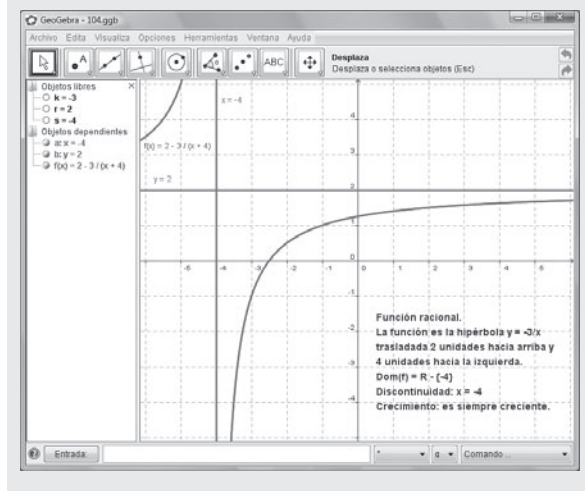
GeoGebra - 104.ggb

Archivo Edita Visualiza Opciones Herramientas Ventana Ayuda

Desplaza
Desplaza o selecciona objetos (Esc)

Objetos libres
k = -3
r = 2
s = -4
Objetos dependientes
a: x = -4
b: y = 2
f(x) = 2 - 3 / (x + 4)

x = -4
f(x) = 2 - 3 / (x + 4)
y = 2

4
3
2
1
0
-1
-2
-3
-4
-5 -4 -3 -2 -1 0 1 2 3 4 5

Función racional.
La función es la hipérbola y = -3/x trasladada 2 unidades hacia arriba y 4 unidades hacia la izquierda.
Dom(f) = R - {-4}
Discontinuidad: x = -4
Crecimiento: es siempre creciente.

Entrada: α Comando ...